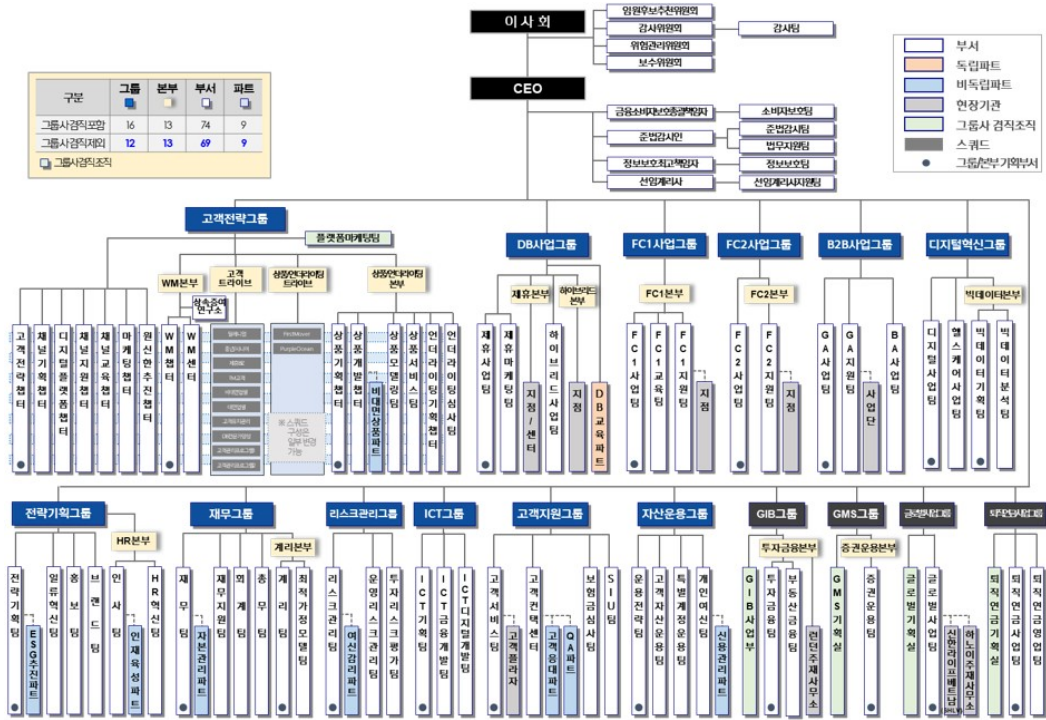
이사회
임원후보추천위원회
감사위원회
감사팀
위험관리위원회
보수위원회

CEO
금융소비자보호총괄책임자
소비자보호팀
준법감시인
준법감시팀
법무지원팀
정보보호최고책임자
정보보호팀
선임계리사
선임계리사지원팀

| 구분 | 그룹 | 본부 | 부서 | 파트 |
|---|---|---|---|---|
| 그룹사겸직포함 | 16 | 13 | 74 | 9 |
| 그룹사겸직제외 | 12 | 13 | 69 | 9 |

그룹사겸직조직

부서
독립파트
비독립파트
현장기관
그룹사 겸직조직
스쿼드
그룹/본부기획부서

고객전략그룹
플랫폼마케팅팀
WM본부
고객트라이브
상품인더라이팅트라이브
상품인더라이팅본부
상속증여연구소
고객전략챕터
채널기획챕터
디지털플랫폼챕터
채널지원챕터
채널교육챕터
마케팅챕터
원신연추진챕터
WM센터
WM센터
상품기획챕터
상품개발챕터
비대면상품파트
상품운영팀
상품서비스팀
언더라이팅기획챕터
언더라이팅심사팀
※ 스쿼드 구성은 일부 변경 가능

DB사업그룹
재휴본부
하이브리드본부
재휴사업팀
재휴마케팅팀
지점/센터
하이브리드사업팀
지점
DB교육파트

FC1사업그룹
FC1본부
FC1사업팀
FC1교육팀
FC1지원팀
지점

FC2사업그룹
FC2본부
FC2사업팀
FC2지원팀
지점

B2B사업그룹
GA사업팀
GA지원팀
사업단
BA사업팀

디지털혁신그룹
빅데이터본부
디지털사업팀
헬스케어사업팀
빅데이터기획팀
빅데이터분석팀

전략기획그룹
HR본부
전략기획팀
ESG추진파트
열린혁신팀
홍보팀
브랜드팀
인사팀
인재육성파트
HR혁신팀

재무그룹
계리본부
재무팀
자본관리파트
재무지원팀
회계팀
총무팀
계리팀
최적가정모델팀

리스크관리그룹
리스크관리팀
여신감리파트
운영리스크관리팀
투자리스크평가팀

ICT그룹
ICT기획팀
ICT금융개발팀
ICT디지털개발팀

고객지원그룹
고객서비스팀
고객플라자
고객컨택센터
고객응대파트
QA파트
보험금심사팀
SIU팀

자산운용그룹
운용전략팀
고객자산운용팀
특별계정운용팀
개인여신팀
신용관리파트

GIB그룹
투자금융본부
GIB사업부
투자금융팀
부동산금융팀
런던주재사무소

GMS그룹
증권운용본부
GMS기획실
증권운용팀

글로벌사업그룹
글로벌기획실
글로벌사업팀
신한라이프베트남법인
하노이주재사무소

퇴직연금사업그룹
퇴직연금기획실
퇴직연금사업팀
퇴직연금영업팀